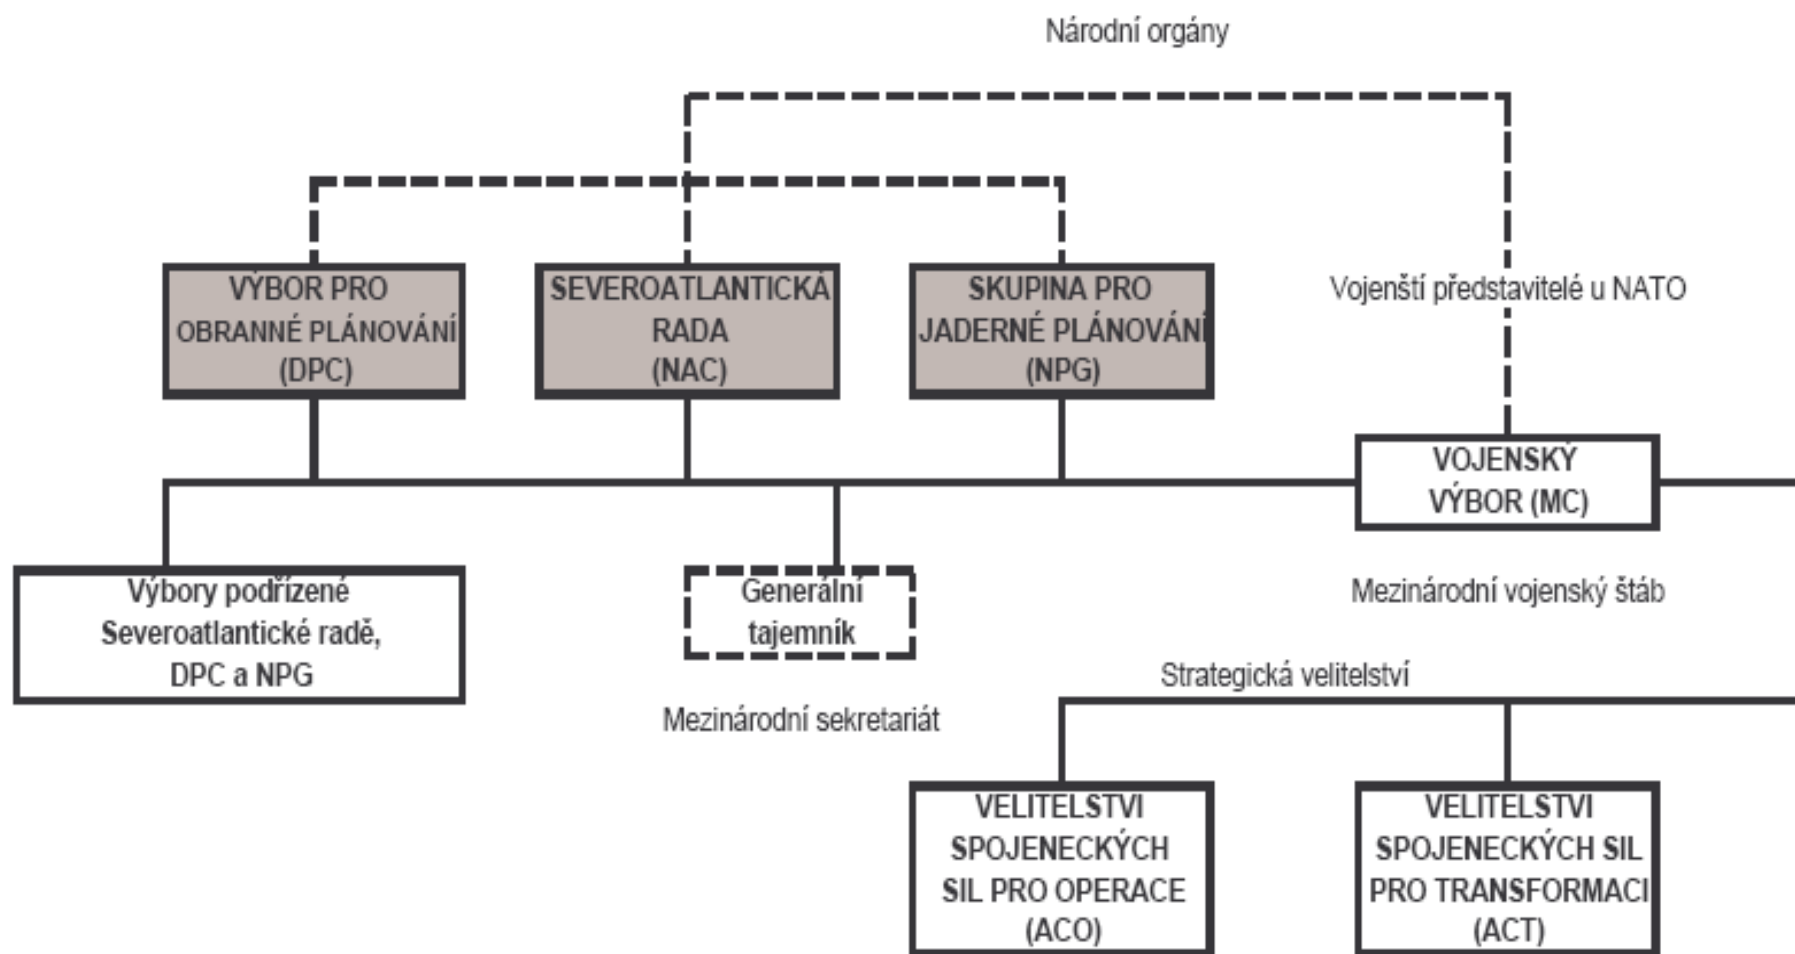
Národní orgány

VÝBOR PRO OBRANNÉ PLÁNOVÁNÍ (DPC)

SEVEROATLANTICKÁ RADA (NAC)

SKUPINA PRO JADERNÉ PLÁNOVÁNÍ (NPG)

Vojenští představitelé u NATO

VOJENSKÝ VÝBOR (MC)

Výbory podřízené Severoatlantické radě, DPC a NPG

Generální tajemník

Mezinárodní vojenský štáb

Mezinárodní sekretariát

Strategická velitelství

VELITELSTVI SPOJENECKÝCH SIL PRO OPERACE (ACO)

VELITELSTVI SPOJENECKÝCH SIL PRO TRANSFORMACI (ACT)